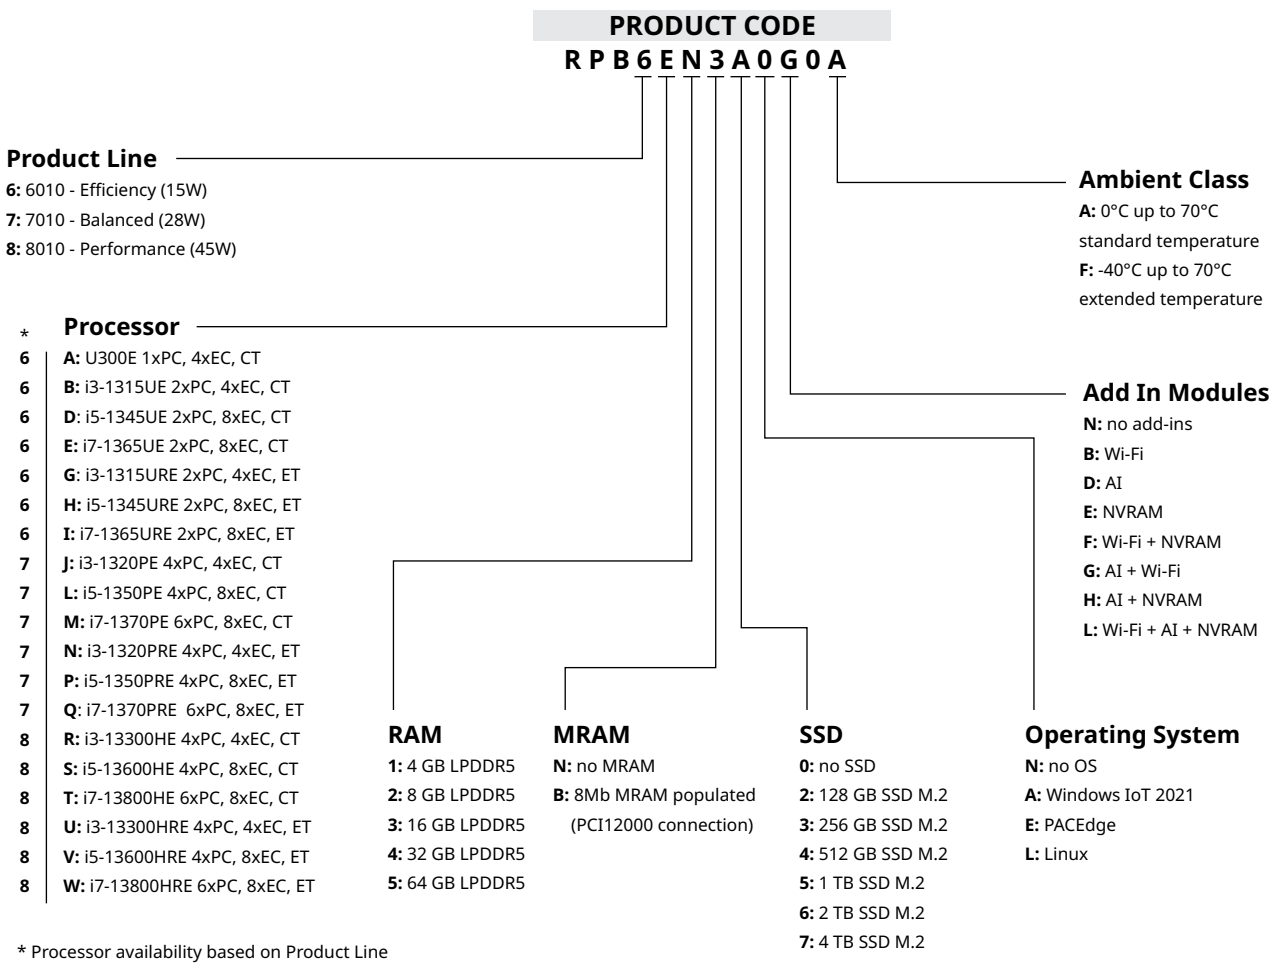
PRODUCT CODE

R P B 6 E N 3 A 0 G 0 A

Product Line
6: 6010 - Efficiency (15W)
7: 7010 - Balanced (28W)
8: 8010 - Performance (45W)

Ambient Class
A: 0°C up to 70°C standard temperature
F: -40°C up to 70°C extended temperature

* Processor
6 A: U300E 1xPC, 4xEC, CT
6 B: i3-1315UE 2xPC, 4xEC, CT
6 D: i5-1345UE 2xPC, 8xEC, CT
6 E: i7-1365UE 2xPC, 8xEC, CT
6 G: i3-1315URE 2xPC, 4xEC, ET
6 H: i5-1345URE 2xPC, 8xEC, ET
6 I: i7-1365URE 2xPC, 8xEC, ET
7 J: i3-1320PE 4xPC, 4xEC, CT
7 L: i5-1350PE 4xPC, 8xEC, CT
7 M: i7-1370PE 6xPC, 8xEC, CT
7 N: i3-1320PRE 4xPC, 4xEC, ET
7 P: i5-1350PRE 4xPC, 8xEC, ET
7 Q: i7-1370PRE 6xPC, 8xEC, ET
8 R: i3-13300HE 4xPC, 4xEC, CT
8 S: i5-13600HE 4xPC, 8xEC, CT
8 T: i7-13800HE 6xPC, 8xEC, CT
8 U: i3-13300HRE 4xPC, 4xEC, ET
8 V: i5-13600HRE 4xPC, 8xEC, ET
8 W: i7-13800HRE 6xPC, 8xEC, ET

Add In Modules
N: no add-ins
B: Wi-Fi
D: AI
E: NVRAM
F: Wi-Fi + NVRAM
G: AI + Wi-Fi
H: AI + NVRAM
L: Wi-Fi + AI + NVRAM

RAM
1: 4 GB LPDDR5
2: 8 GB LPDDR5
3: 16 GB LPDDR5
4: 32 GB LPDDR5
5: 64 GB LPDDR5

MRAM
N: no MRAM
B: 8Mb MRAM populated (PCI12000 connection)

SSD
0: no SSD
2: 128 GB SSD M.2
3: 256 GB SSD M.2
4: 512 GB SSD M.2
5: 1 TB SSD M.2
6: 2 TB SSD M.2
7: 4 TB SSD M.2

Operating System
N: no OS
A: Windows IoT 2021
E: PACEdge
L: Linux

* Processor availability based on Product Line